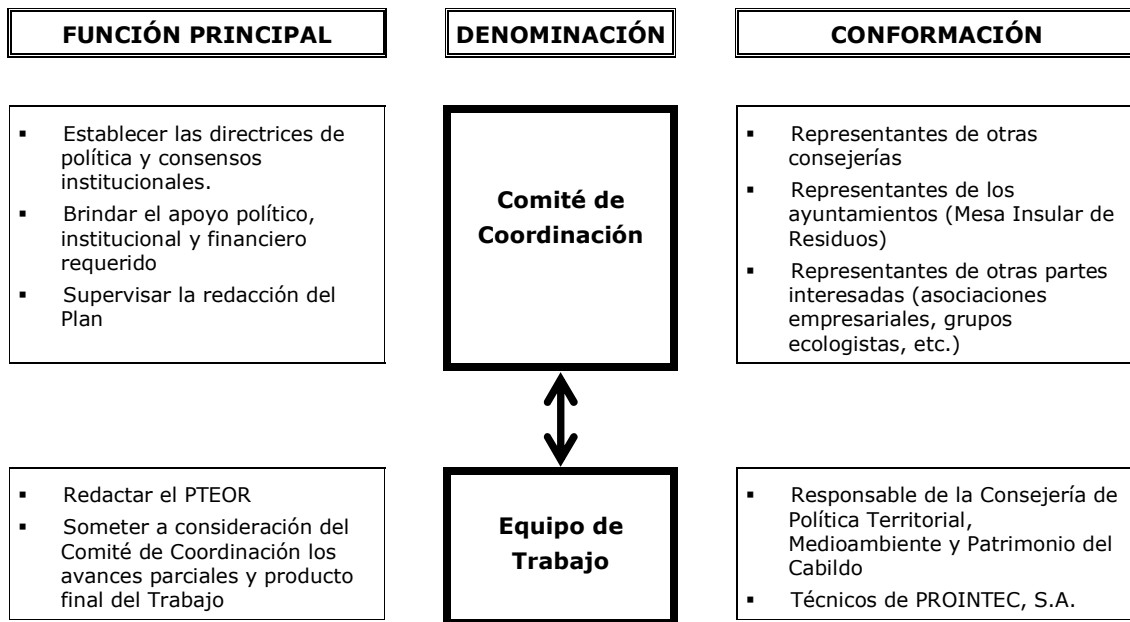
FUNCIÓN PRINCIPAL

DENOMINACIÓN

CONFORMACIÓN

- Establecer las directrices de política y consensos institucionales.
- Brindar el apoyo político, institucional y financiero requerido
- Supervisar la redacción del Plan

Comité de Coordinación

- Representantes de otras consejerías
- Representantes de los ayuntamientos (Mesa Insular de Residuos)
- Representantes de otras partes interesadas (asociaciones empresariales, grupos ecologistas, etc.)

- Redactar el PTEOR
- Someter a consideración del Comité de Coordinación los avances parciales y producto final del Trabajo

Equipo de Trabajo

- Responsable de la Consejería de Política Territorial, Medioambiente y Patrimonio del Cabildo
- Técnicos de PROINTEC, S.A.